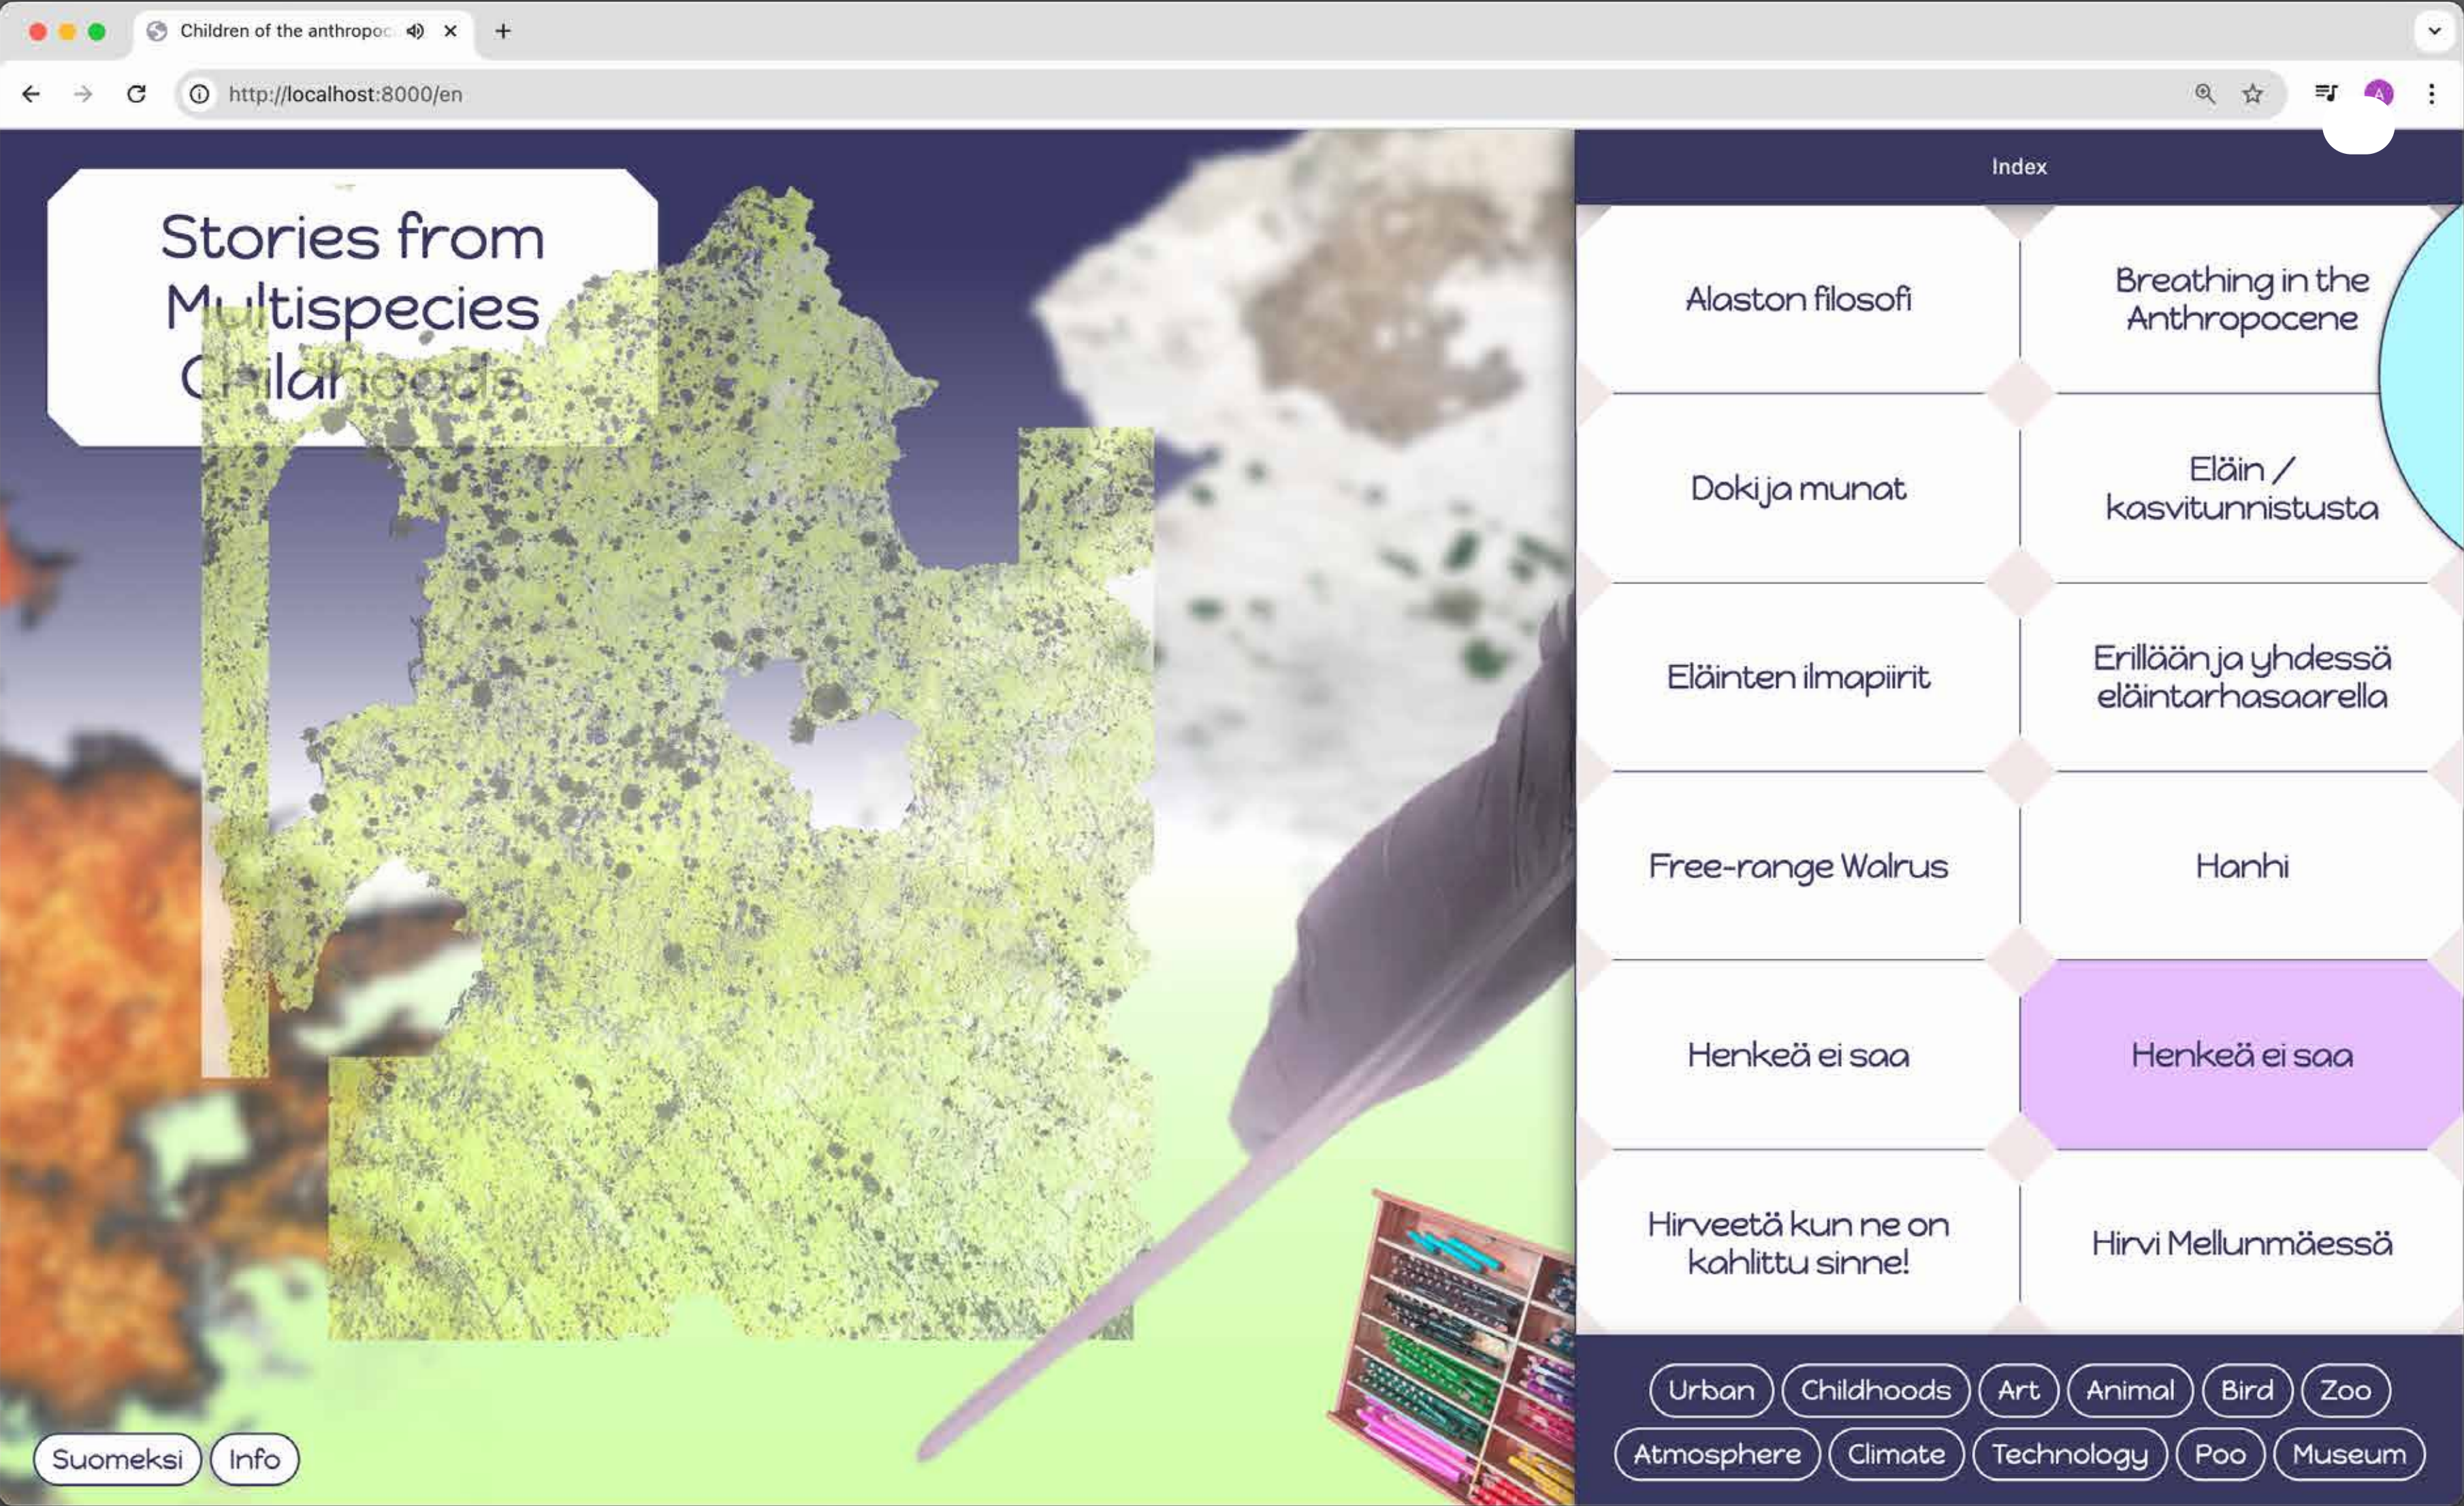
Children of the anthropoc

http://localhost:8000/en

Stories from Multispecies Childhoods

Index

| | |
|---|---|
| Alaston filosofi | Breathing in the Anthropocene |
| Doki ja munat | Eläin / kasvitunnistusta |
| Eläinten ilmapiirit | Erillään ja yhdessä eläintarhasaarella |
| Free-range Walrus | Hanhi |
| Henkeä ei saa | Henkeä ei saa |
| Hirveetä kun ne on kahlittu sinne! | Hirvi Mellunmäessä |

Urban Childhoods Art Animal Bird Zoo
Atmosphere Climate Technology Poo Museum

Suomeksi Info